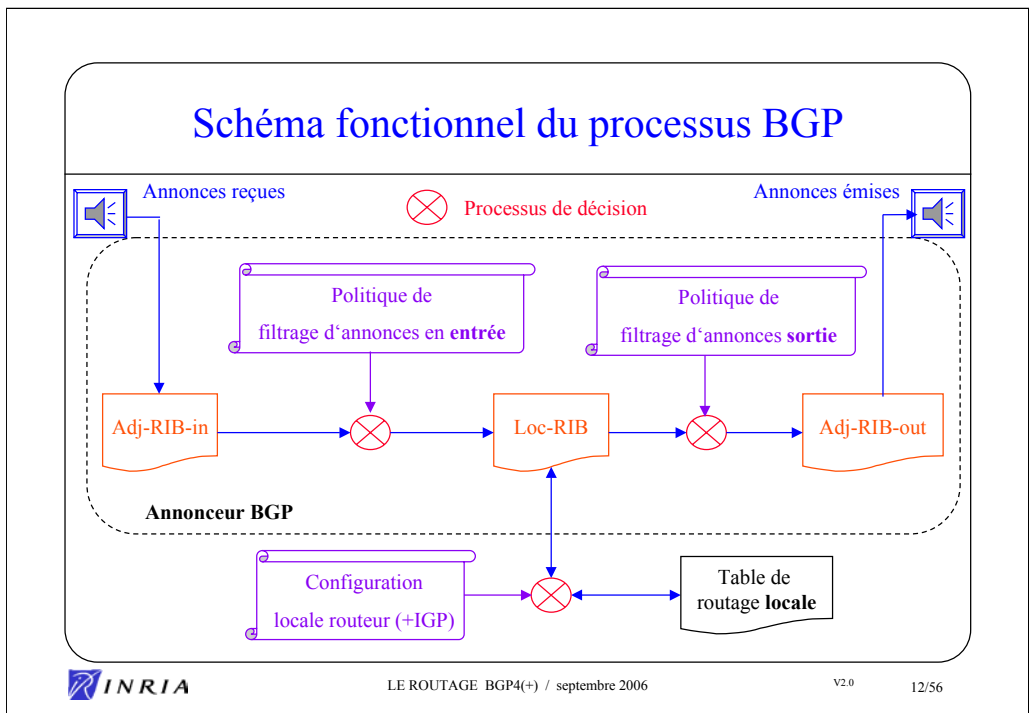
Schéma fonctionnel du processus BGP

Annonces reçues

Processus de décision

Annonces émises

Politique de filtrage d'annonces en **entrée**

Politique de filtrage d'annonces **sortie**

Adj-RIB-in

Loc-RIB

Adj-RIB-out

**Annonceur BGP**

Configuration locale routeur (+IGP)

Table de routage **locale**

INRIA

LE ROUTAGE BGP4(+) / septembre 2006

V2.0

12/56